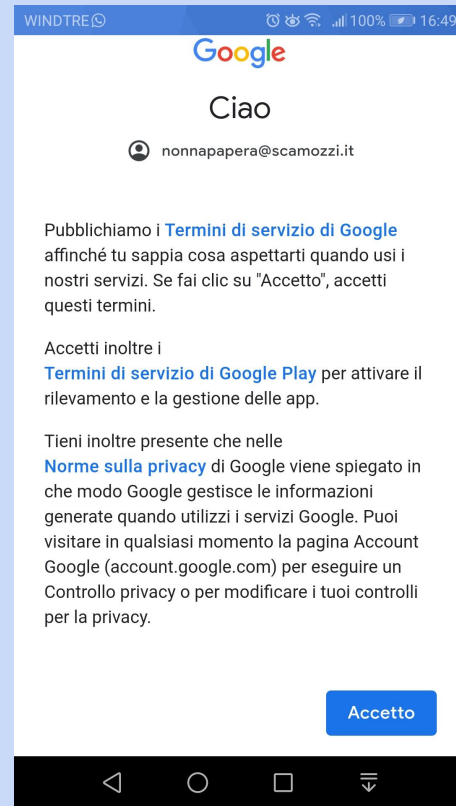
WINDTRE 100% 16:49

Google

Ciao

nonnapapera@scamozzi.it

Pubblichiamo i Termini di servizio di Google affinché tu sappia cosa aspettarti quando usi i nostri servizi. Se fai clic su "Accetto", accetti questi termini.

Accetti inoltre i Termini di servizio di Google Play per attivare il rilevamento e la gestione delle app.

Tieni inoltre presente che nelle Norme sulla privacy di Google viene spiegato in che modo Google gestisce le informazioni generate quando utilizzi i servizi Google. Puoi visitare in qualsiasi momento la pagina Account Google (account.google.com) per eseguire un Controllo privacy o per modificare i tuoi controlli per la privacy.

Accetto